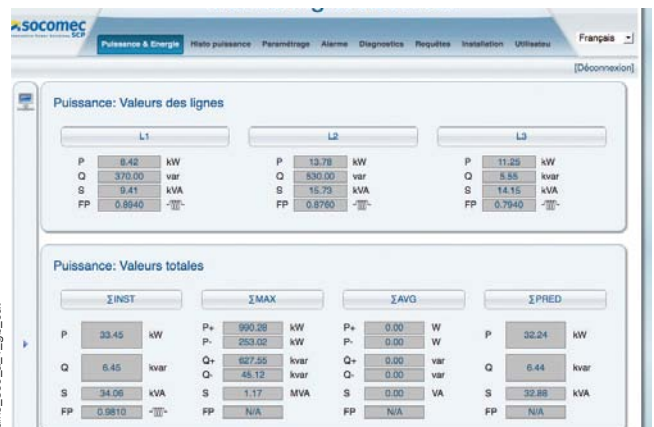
socomec SCP

Puissance & Energie Histo puissance Paramétrage Alarme Diagnostics Requêtes Installation Utilisateur

Français

[Déconnexion]

Puissance: Valeurs des lignes

L1

| P | 8.42 | kW |
|---|---|---|
| Q | 370.00 | var |
| S | 9.41 | kVA |
| FP | 0.8940 | |

L2

| P | 13.78 | kW |
|---|---|---|
| Q | 830.00 | var |
| S | 15.73 | kVA |
| FP | 0.8760 | |

L3

| P | 11.25 | kW |
|---|---|---|
| Q | 8.55 | kvar |
| S | 14.15 | kVA |
| FP | 0.7940 | |

Puissance: Valeurs totales

ΣINST

| P | 33.45 | kW |
|---|---|---|
| Q | 6.45 | kvar |
| S | 34.06 | kVA |
| FP | 0.9810 | |

ΣMAX

| P+ | 990.28 | kW |
|---|---|---|
| P- | 253.02 | kW |
| Q+ | 627.55 | kvar |
| Q- | 45.12 | kvar |
| S | 1.17 | MVA |
| FP | N/A | |

ΣAVG

| P+ | 0.00 | W |
|---|---|---|
| P- | 0.00 | W |
| Q+ | 0.00 | var |
| Q- | 0.00 | var |
| S | 0.00 | VA |
| FP | N/A | |

ΣPRED

| P | 32.24 | kW |
|---|---|---|
| Q | 6.44 | kvar |
| S | 32.88 | kVA |
| FP | N/A | |